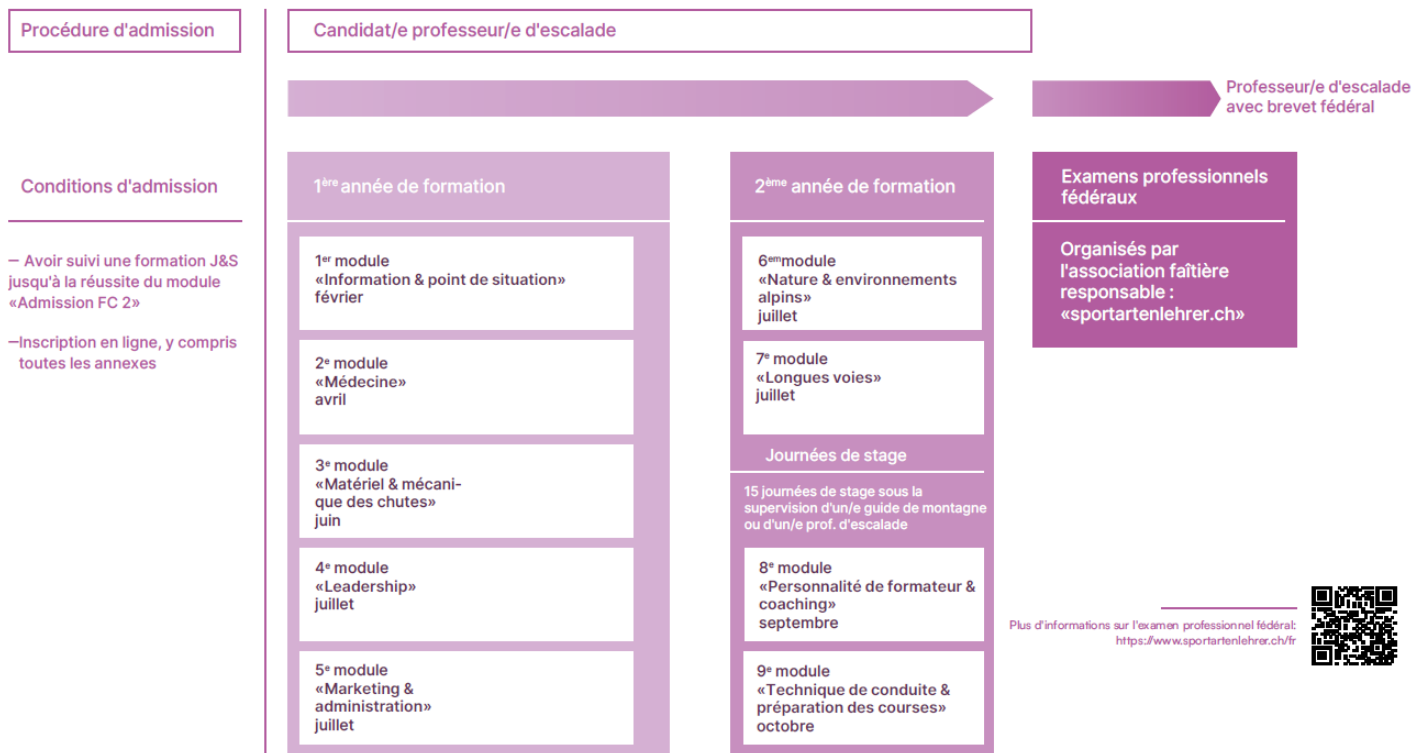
Procédure d'admission

Conditions d'admission

— Avoir suivi une formation J&S jusqu'à la réussite du module «Admission FC 2»

—Inscription en ligne, y compris toutes les annexes

Candidat/e professeur/e d'escalade

$1^{ère}$ année de formation

$1^{er}$ module
«Information & point de situation»
février

$2^{e}$ module
«Médecine»
avril

$3^{e}$ module
«Matériel & mécanique des chutes»
juin

$4^{e}$ module
«Leadership»
juillet

$5^{e}$ module
«Marketing & administration»
juillet

$2^{ème}$ année de formation

$6^{em}$module
«Nature & environnements alpins»
juillet

$7^{e}$ module
«Longues voies»
juillet

Journées de stage

15 journées de stage sous la supervision d'un/e guide de montagne ou d'un/e prof. d'escalade

$8^{e}$ module
«Personnalité de formateur & coaching»
septembre

$9^{e}$ module
«Technique de conduite & préparation des courses»
octobre

Professeur/e d'escalade avec brevet fédéral

Examens professionnels fédéraux

Organisés par l'association faîtière responsable : «sportartenlehrer.ch»

Plus d'informations sur l'examen professionnel fédéral:
https://www.sportartenlehrer.ch/fr